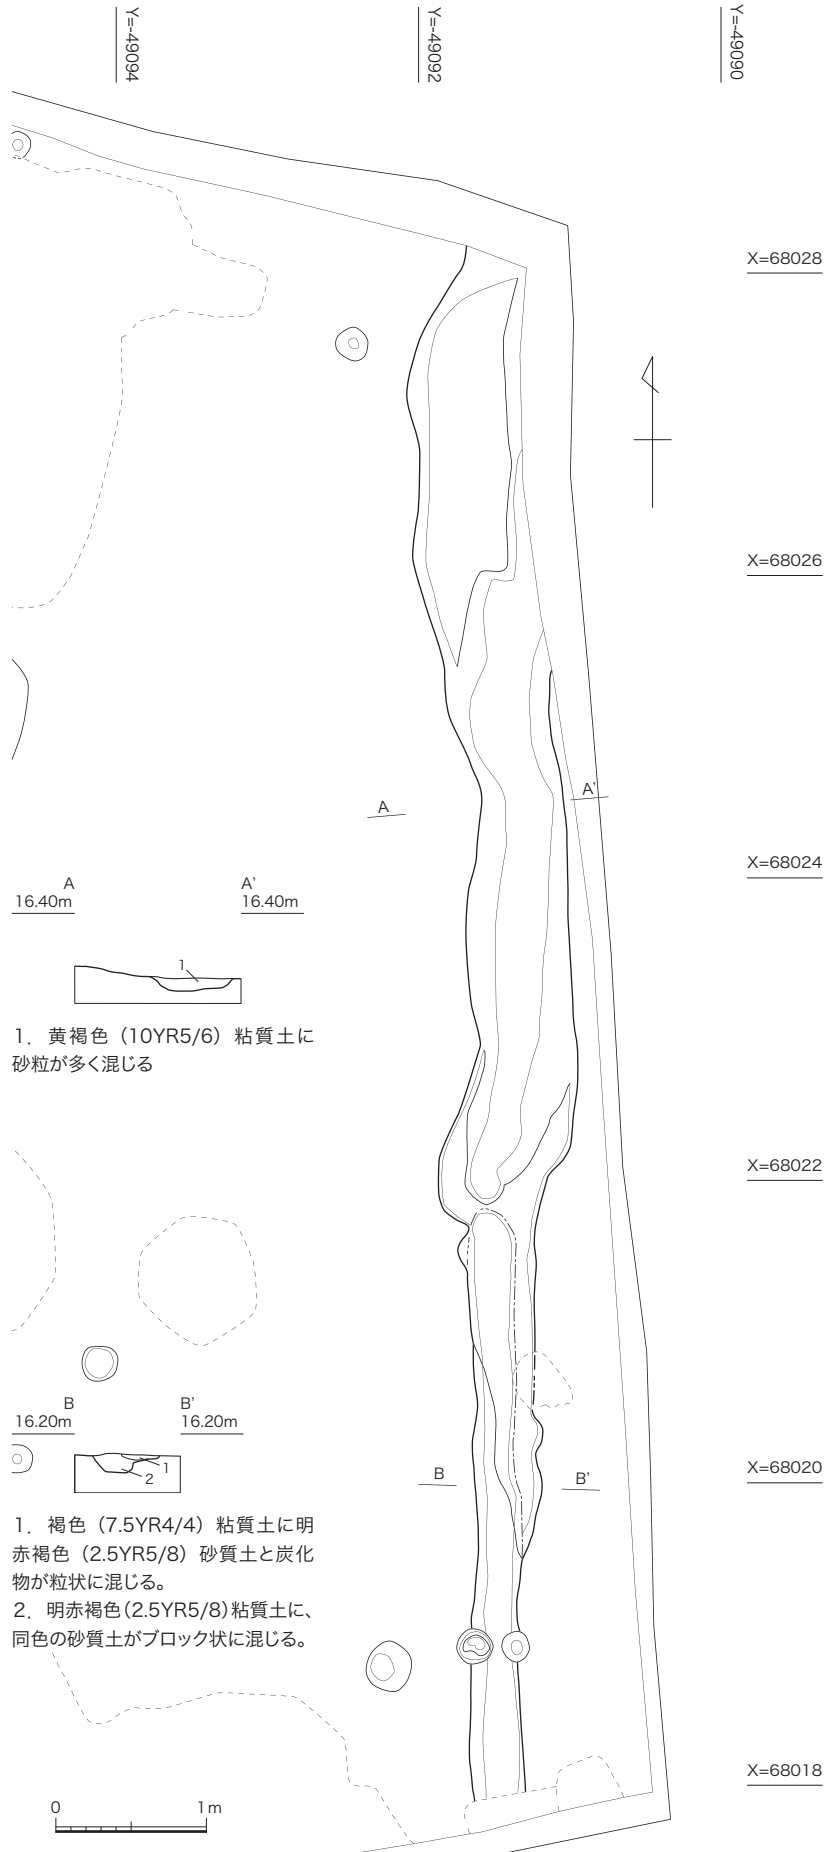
Y=-49094

Y=-49092

Y=-49090

X=68028

X=68026

X=68024

X=68022

X=68020

X=68018

A

A'

A
16.40m

A'
16.40m

1

1．黄褐色（10YR5/6）粘質土に砂粒が多く混じる

B
16.20m

B'
16.20m

1

2

B

B'

1．褐色（7.5YR4/4）粘質土に明赤褐色（2.5YR5/8）砂質土と炭化物が粒状に混じる。
2．明赤褐色(2.5YR5/8)粘質土に、同色の砂質土がブロック状に混じる。

0

1m